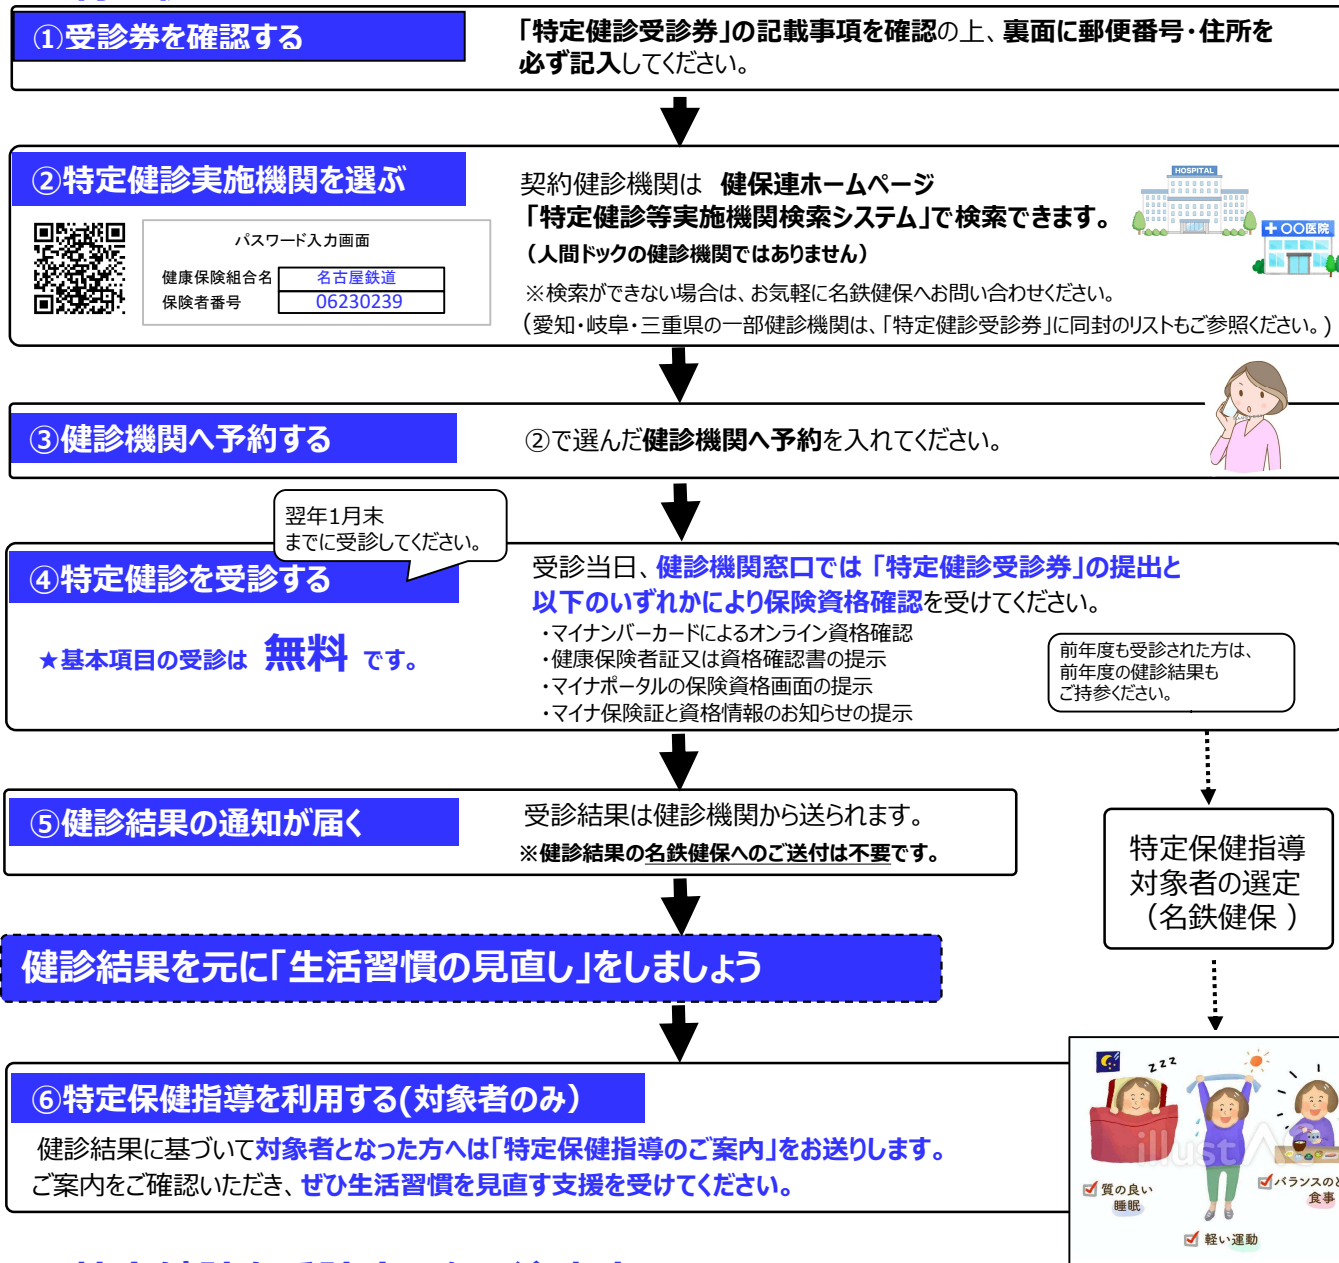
①受診券を確認する

「特定健診受診券」の記載事項を確認の上、裏面に郵便番号・住所を必ず記入してください。

②特定健診実施機関を選ぶ

パスワード入力画面

| 健康保険組合名 | 名古屋鉄道 |
|---|---|
| 保険者番号 | 06230239 |

契約健診機関は 健保連ホームページ
「特定健診等実施機関検索システム」で検索できます。
（人間ドックの健診機関ではありません）
※検索ができない場合は、お気軽に名鉄健保へお問い合わせください。
（愛知・岐阜・三重県の一部健診機関は、「特定健診受診券」に同封のリストもご参照ください。）

HOSPITAL
+ OO医院

③健診機関へ予約する

②で選んだ健診機関へ予約を入れてください。

翌年1月末までに受診してください。

④特定健診を受診する

★基本項目の受診は 無料 です。

受診当日、健診機関窓口では「特定健診受診券」の提出と以下のいずれかにより保険資格確認を受けてください。
・マイナンバーカードによるオンライン資格確認
・健康保険者証又は資格確認書の提示
・マイナポータルの保険資格画面の提示
・マイナ保険証と資格情報のお知らせの提示

前年度も受診された方は、前年度の健診結果もご持参ください。

⑤健診結果の通知が届く

受診結果は健診機関から送られます。
※健診結果の名鉄健保へのご送付は不要です。

特定保健指導対象者の選定（名鉄健保 ）

健診結果を元に「生活習慣の見直し」をしましょう

⑥特定保健指導を利用する(対象者のみ)

健診結果に基づいて対象者となった方へは「特定保健指導のご案内」をお送りします。
ご案内をご確認いただき、ぜひ生活習慣を見直す支援を受けてください。

zzz
質の良い睡眠
バランスの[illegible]食事
軽い運動
illust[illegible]